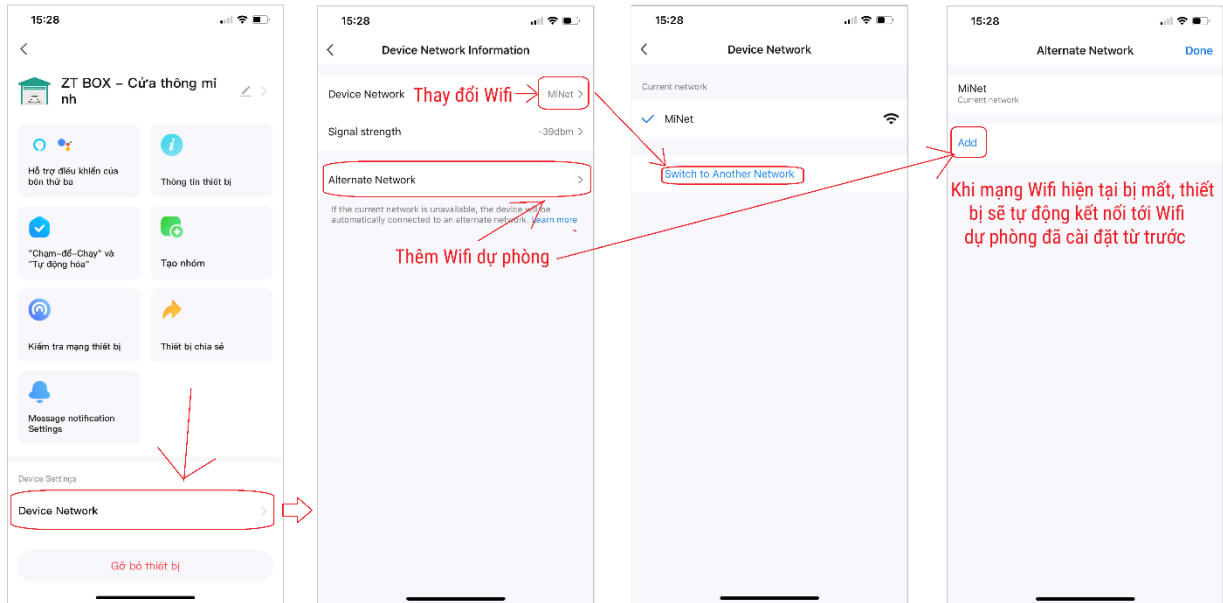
15:28

ZT BOX - Cửa thông minh

Hỗ trợ điều khiển của bên thứ ba

Thông tin thiết bị

"Chạm-để-Chạy" và "Tự động hóa"

Tạo nhóm

Kiểm tra mạng thiết bị

Thiết bị chia sẻ

Message notification Settings

Device Settings

Device Network

Gỡ bỏ thiết bị

15:28

Device Network Information

Device Network

Thay đổi Wifi

MiNet

Signal strength

-39dbm

Alternate Network

If the current network is unavailable, the device will be automatically connected to an alternate network. Learn more

Thêm Wifi dự phòng

15:28

Device Network

Current network

MiNet

Switch to Another Network

15:28

Alternate Network

Done

MiNet

Current network

Add

Khi mạng Wifi hiện tại bị mất, thiết bị sẽ tự động kết nối tới Wifi dự phòng đã cài đặt từ trước